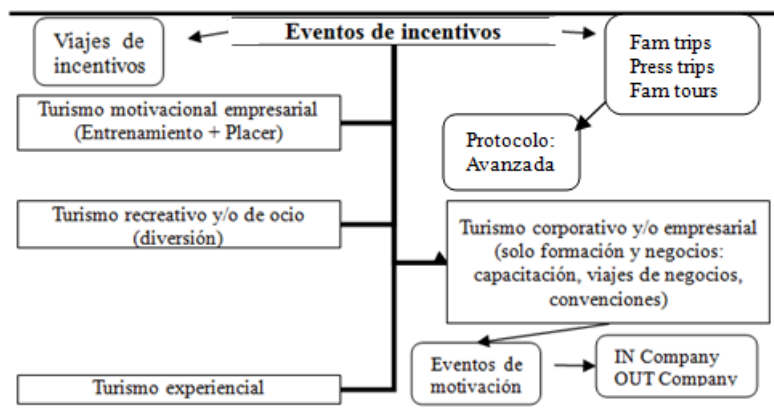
Eventos de incentivos

Viajes de incentivos

Fam trips
Press trips
Fam tours

Turismo motivacional empresarial (Entrenamiento + Placer)

Protocolo: Avanzada

Turismo recreativo y/o de ocio (diversión)

Turismo corporativo y/o empresarial (solo formación y negocios: capacitación, viajes de negocios, convenciones)

Eventos de motivación

IN Company
OUT Company

Turismo experiencial